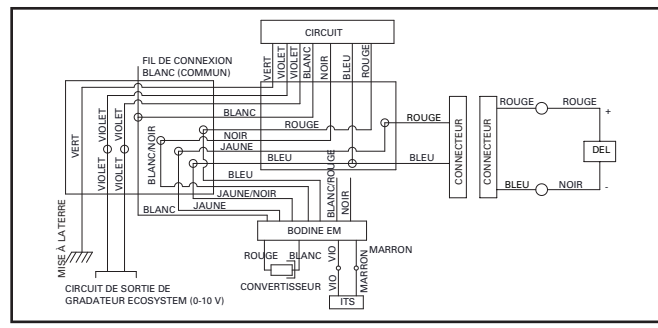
CIRCUIT

VERT
VIOLET
VIOLET
BLANC
NOIR
BLEU
ROUGE

FIL DE CONNEXION BLANC (COMMUN)

BLANC
ROUGE
NOIR
JAUNE
BLEU
ROUGE
BLEU

VERT
VIOLET
VIOLET
VIOLET
VIOLET
BLANC/NOIR
BLEU
JAUNE/NOIR
JAUNE
BLANC
BLANC/ROUGE
NOIR

CONNECTEUR
CONNECTEUR

ROUGE
ROUGE
+
DEL
BLEU
NOIR
-

BODINE EM
ROUGE
BLANC
VIO
VIO
MARRON
MARRON
CONVERTISSEUR
ITS

MISE À LA TERRE

CIRCUIT DE SORTIE DE GRADATEUR ECOSYSTEM (0-10 V)